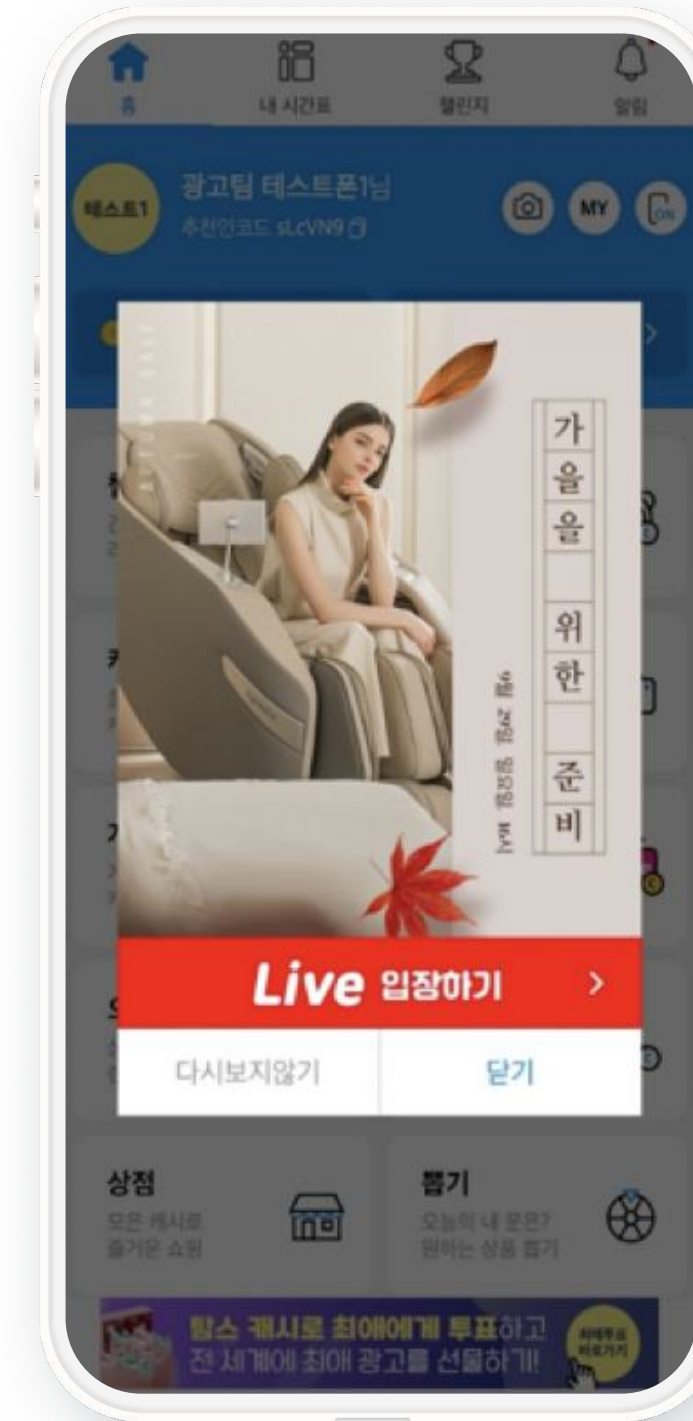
홈

내 시간표

챌린지

알림

테스트1

광고팀 테스트폰1님

추천인코드 sLcVN9

MY

ON

가을을 위한 준비

9월 29일 일요일 10시

Live 입장하기

>

다시보지않기

닫기

상점

모든 캐시로 즐거운 쇼핑

뽑기

오늘의 내 운은? 원하는 상품 뽑기

탐스 캐시로 최애에게 투표하고 전 세계에 최애 광고를 선물하기!

최애투표 바로가기